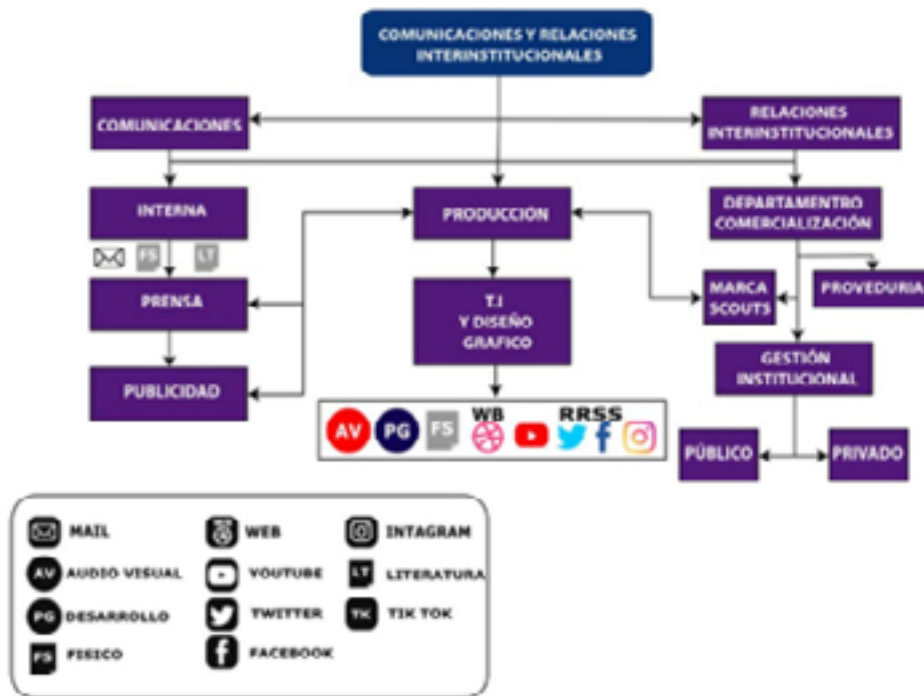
COMUNICACIONES Y RELACIONES INTERINSTITUCIONALES

COMUNICACIONES

RELACIONES INTERINSTITUCIONALES

INTERNA

PRODUCCIÓN

DEPARTAMENTRO COMERCIALIZACIÓN

FS LT

PRENSA

T.I Y DISEÑO GRAFICO

MARCA SCOUTS

PROVEDURIA

PUBLICIDAD

GESTIÓN INSTITUCIONAL

AV PG FS WB RRSS

PÚBLICO

PRIVADO

MAIL
AV AUDIO VISUAL
PG DESARROLLO
FS FISICO
WEB
YOUTUBE
TWITTER
FACEBOOK
INTAGRAM
LT LITERATURA
TK TIK TOK